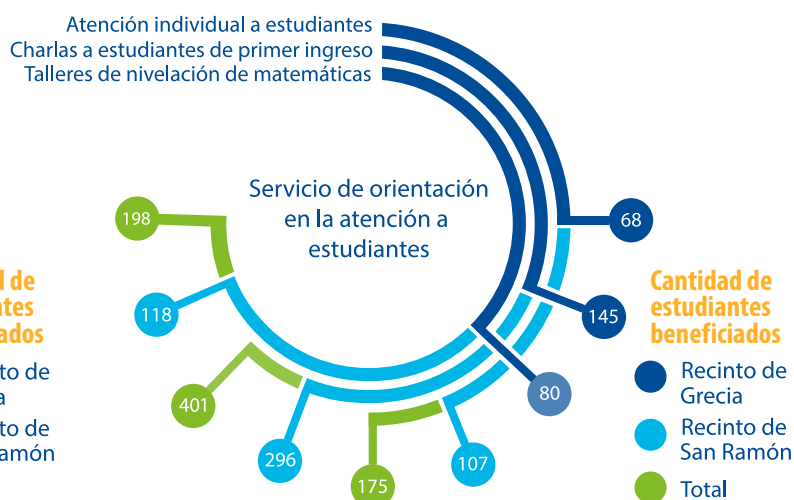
Atención individual a estudiantes
Charlas a estudiantes de primer ingreso
Talleres de nivelación de matemáticas

Servicio de orientación en la atención a estudiantes

68
145
80
107
175
296
401
118
198

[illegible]d de
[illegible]ntes
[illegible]ados
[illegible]to de
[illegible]a
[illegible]to de
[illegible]amón

Cantidad de estudiantes beneficiados
Recinto de Grecia
Recinto de San Ramón
Total